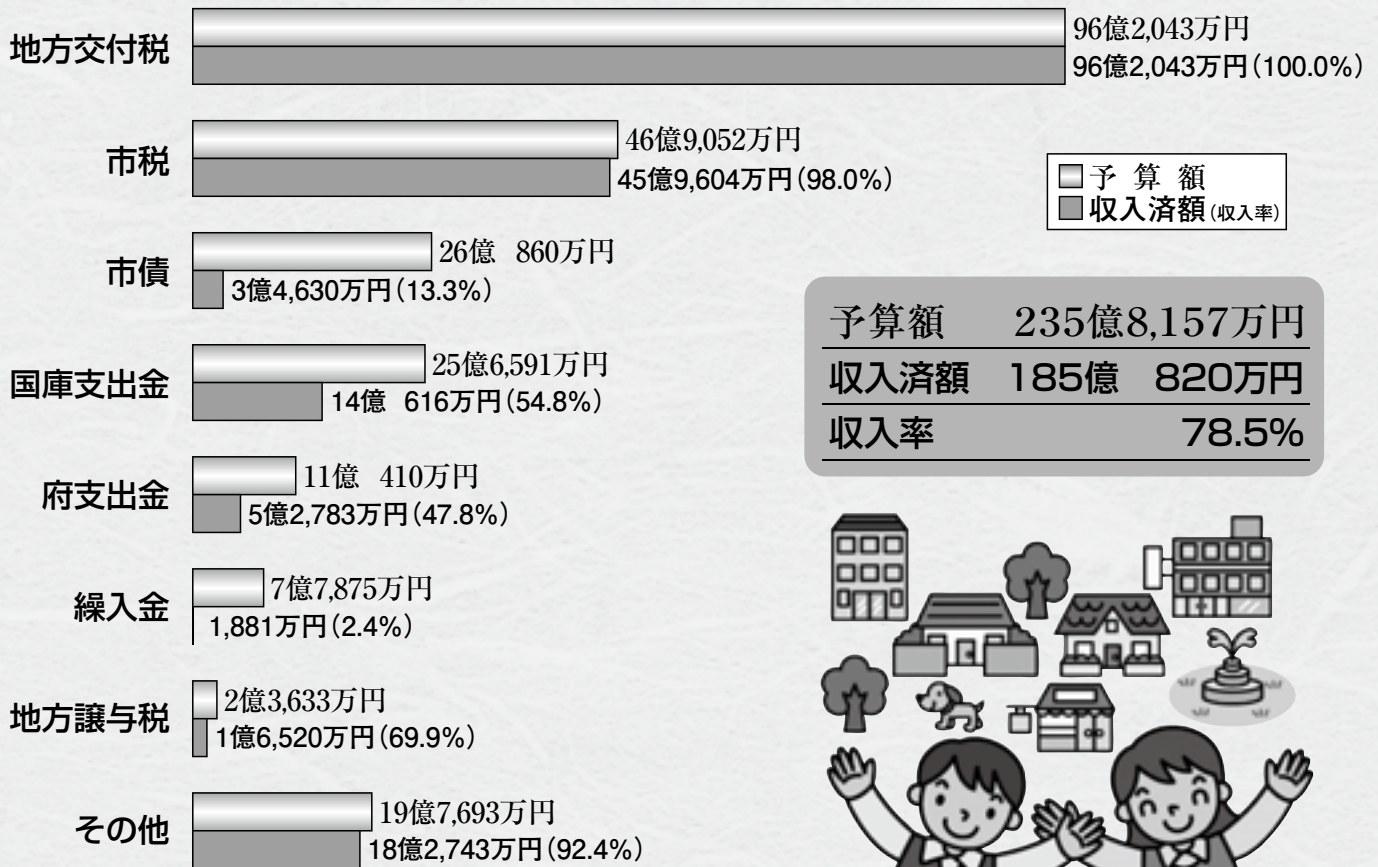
地方交付税
96億2,043万円
96億2,043万円(100.0%)

市税
46億9,052万円
45億9,604万円(98.0%)

□予算額
■収入済額(収入率)

市債
26億 860万円
3億4,630万円(13.3%)

| 予算額 | 235億8,157万円 |
|---|---|
| 収入済額 | 185億 820万円 |
| 収入率 | 78.5% |

国庫支出金
25億6,591万円
14億 616万円(54.8%)

府支出金
11億 410万円
5億2,783万円(47.8%)

繰入金
7億7,875万円
1,881万円(2.4%)

地方譲与税
2億3,633万円
1億6,520万円(69.9%)

その他
19億7,693万円
18億2,743万円(92.4%)